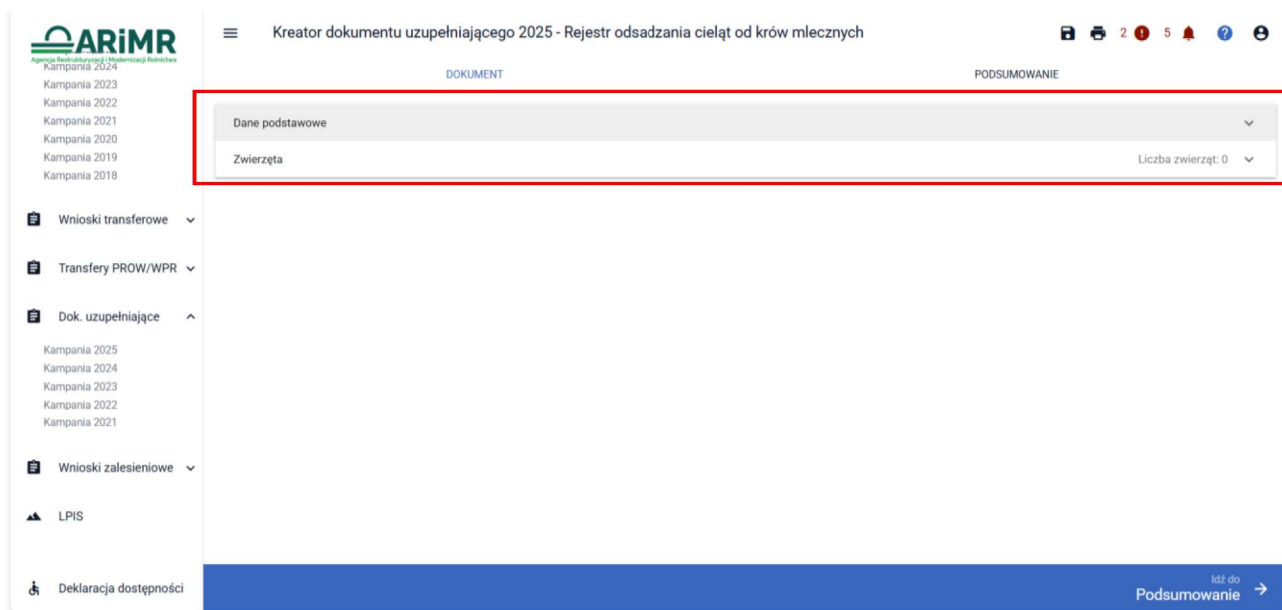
ARiMR
Agencja Restrukturyzacji i Modernizacji Rolnictwa
Kampania 2024
Kampania 2023
Kampania 2022
Kampania 2021
Kampania 2020
Kampania 2019
Kampania 2018

Wnioski transferowe

Transfery PROW/WPR

Dok. uzupełniające

Kampania 2025
Kampania 2024
Kampania 2023
Kampania 2022
Kampania 2021

Wnioski zalesieniowe

LPIS

Deklaracja dostępności

Kreator dokumentu uzupełniającego 2025 - Rejestr odsadzania cieląt od krów mlecznych

2 5

DOKUMENT

PODSUMOWANIE

Dane podstawowe

Zwierzęta

Liczba zwierząt: 0

Idź do
Podsumowanie